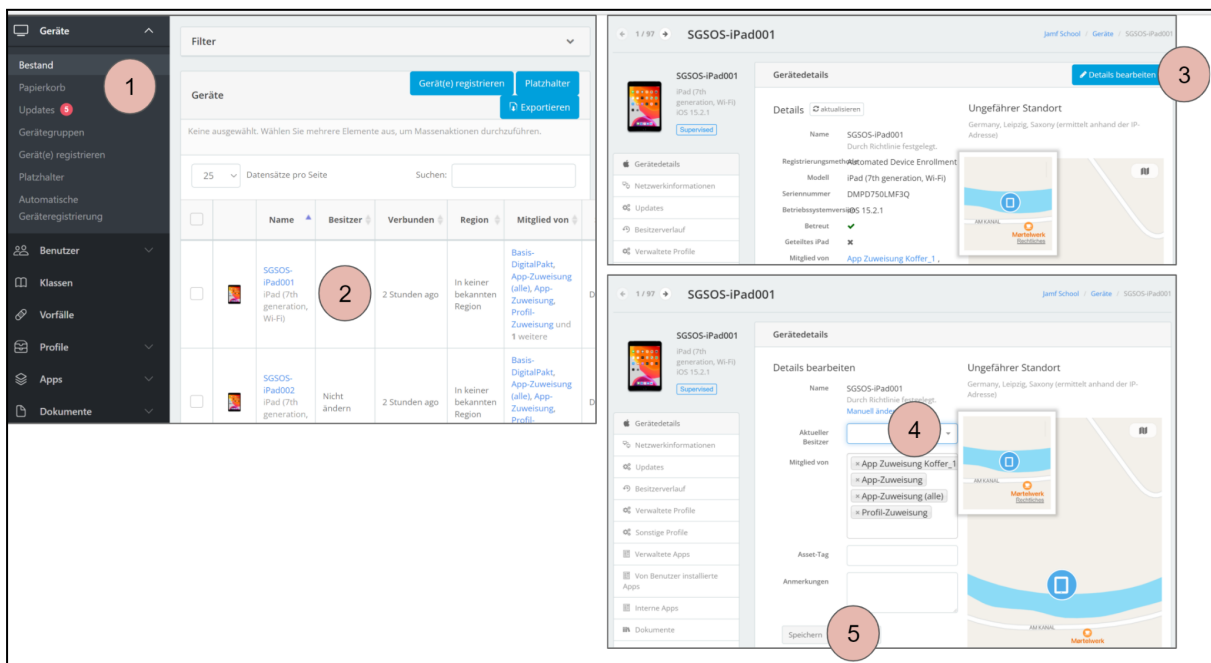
Geräte
Bestand
Papierkorb
Updates 5
Gerätegruppen
Gerät(e) registrieren
Platzhalter
Automatische Geräteregistrierung
Benutzer
Klassen
Vorfälle
Profile
Apps
Dokumente

1

Filter

Geräte
Gerät(e) registrieren
Platzhalter
Exportieren

Keine ausgewählt. Wählen Sie mehrere Elemente aus, um Massenaktionen durchzuführen.

25 Datensätze pro Seite
Suchen:

| | | Name | Besitzer | Verbunden | Region | Mitglied von |
|---|---|---|---|---|---|---|
| | | SGSOS-iPad001 iPad (7th generation, Wi-Fi) | | 2 Stunden ago | In keiner bekannten Region | Basis-DigitalPakt, App-Zuweisung (alle), App-Zuweisung, Profil-Zuweisung und 1 weitere |
| | | SGSOS-iPad002 iPad (7th generation, | Nicht ändern | 2 Stunden ago | In keiner bekannten Region | Basis-DigitalPakt, App-Zuweisung (alle), App-Zuweisung, Profil- |

2

1 / 97 SGSOS-iPad001
Jamf School / Geräte / SGSOS-iPad001

SGSOS-iPad001
iPad (7th generation, Wi-Fi)
iOS 15.2.1
Supervised

Gerätedetails
Details bearbeiten
3

Details aktualisieren
Name SGSOS-iPad001
Durch Richtlinie festgelegt.
Registrierungsmethode Automated Device Enrollment
Modell iPad (7th generation, Wi-Fi)
Seriennummer DMPD750LMF3Q
Betriebssystemversion iOS 15.2.1
Betreut ✔
Geteiltes iPad ✖
Mitglied von App Zuweisung Koffer_1 ,

Ungefährer Standort
Germany, Leipzig, Saxony (ermittelt anhand der IP-Adresse)

Gerätedetails
Netzwerkinformationen
Updates
Besitzerverlauf
Verwaltete Profile

AM KANAL
Martelwerk
Richtlinien

1 / 97 SGSOS-iPad001
Jamf School / Geräte / SGSOS-iPad001

SGSOS-iPad001
iPad (7th generation, Wi-Fi)
iOS 15.2.1
Supervised

Gerätedetails
Details bearbeiten
Name SGSOS-iPad001
Durch Richtlinie festgelegt.
Manuell ändern
Aktueller Besitzer
4
Mitglied von
× App Zuweisung Koffer_1
× App-Zuweisung
× App-Zuweisung (alle)
× Profil-Zuweisung
Asset-Tag
Anmerkungen
Speichern
5

Ungefährer Standort
Germany, Leipzig, Saxony (ermittelt anhand der IP-Adresse)

Gerätedetails
Netzwerkinformationen
Updates
Besitzerverlauf
Verwaltete Profile
Sonstige Profile
Verwaltete Apps
Von Benutzer installierte Apps
Interne Apps
Dokumente

AM KANAL
Martelwerk
Richtlinien
AM KANAL
Martelwerk